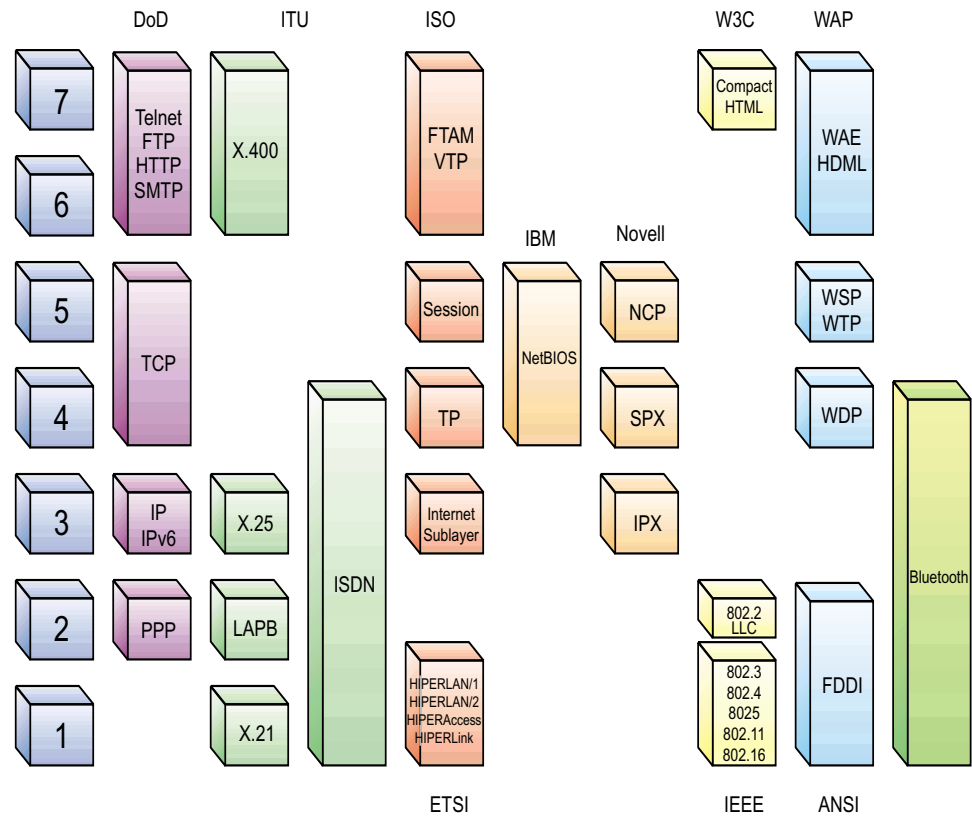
DoD ITU ISO W3C WAP

7

Telnet
FTP
HTTP
SMTP

X.400

FTAM
VTP

Compact
HTML

WAE
HDML

6

IBM Novell

5

TCP

Session

NetBIOS

NCP

WSP
WTP

4

TP

SPX

WDP

ISDN

Bluetooth

3

IP
IPv6

X.25

Internet
Sublayer

IPX

2

PPP

LAPB

802.2
LLC

1

X.21

HIPERLAN/1
HIPERLAN/2
HIPERAccess
HIPERLink

802.3
802.4
8025
802.11
802.16

FDDI

ETSI IEEE ANSI